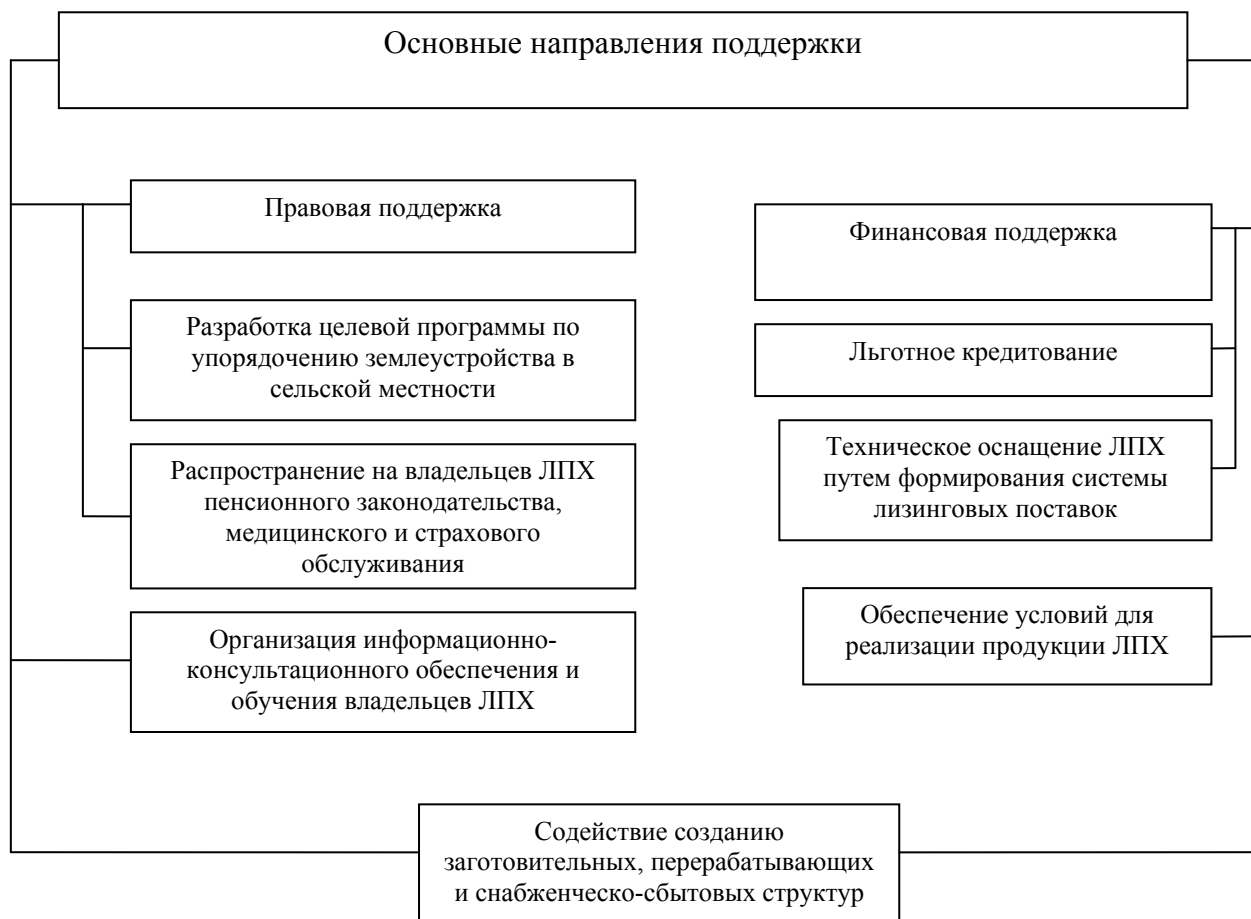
Основные направления поддержки

Правовая поддержка

Разработка целевой программы по упорядочению землеустройства в сельской местности

Распространение на владельцев ЛПХ пенсионного законодательства, медицинского и страхового обслуживания

Организация информационно-консультационного обеспечения и обучения владельцев ЛПХ

Финансовая поддержка

Льготное кредитование

Техническое оснащение ЛПХ путем формирования системы лизинговых поставок

Обеспечение условий для реализации продукции ЛПХ

Содействие созданию заготовительных, перерабатывающих и снабженческо-сбытовых структур